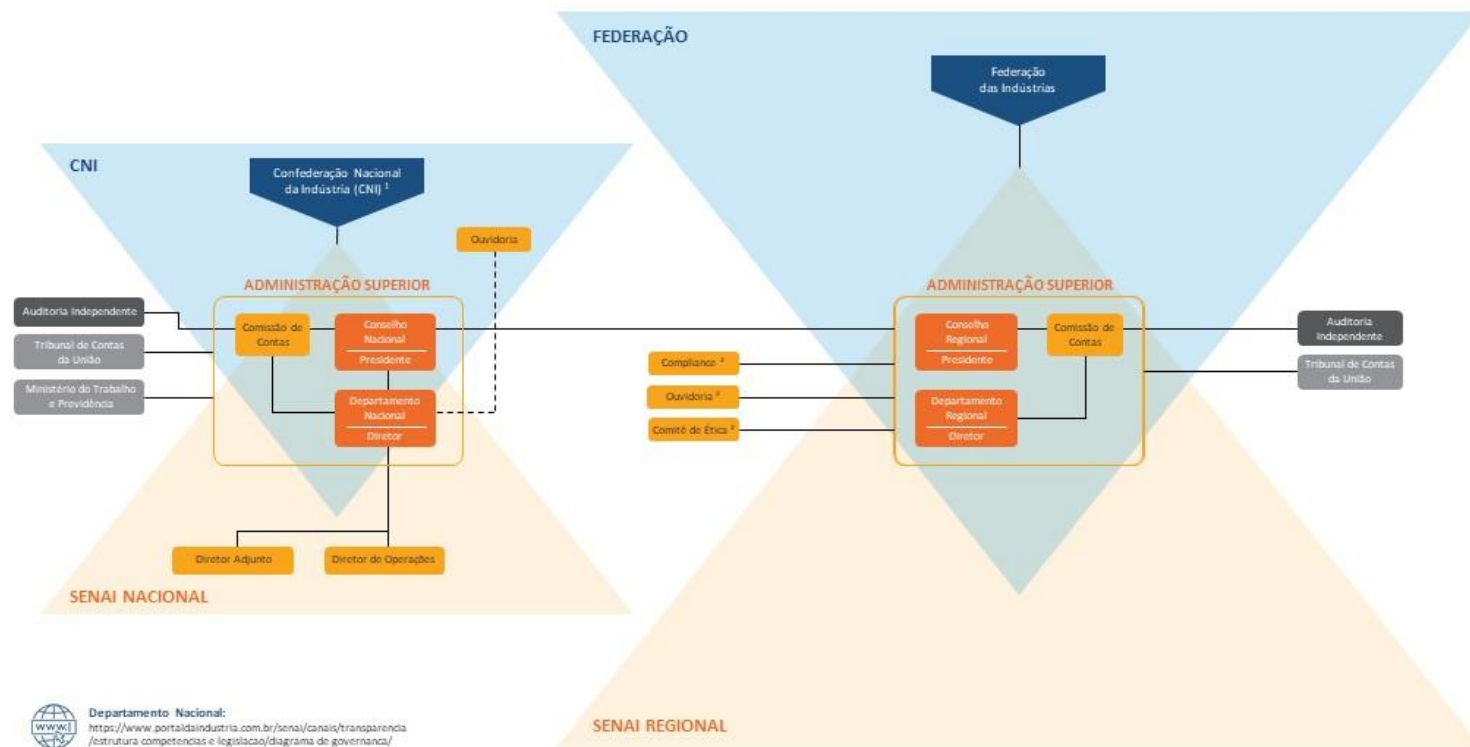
FEDERAÇÃO

Federação das Indústrias

CNI

Confederação Nacional da Indústria (CNI) ¹

Ouvidoria

ADMINISTRAÇÃO SUPERIOR

Auditoria Independente

Tribunal de Contas da União

Ministério do Trabalho e Previdência

Comissão de Contas

Conselho Nacional

Presidente

Departamento Nacional

Diretor

Diretor Adjunto

Diretor de Operações

SENAI NACIONAL

ADMINISTRAÇÃO SUPERIOR

Compliance ²

Ouvidoria ²

Comitê de Ética ²

Conselho Regional

Presidente

Departamento Regional

Diretor

Comissão de Contas

Auditoria Independente

Tribunal de Contas da União

SENAI REGIONAL

www.

Departamento Nacional:
https://www.portaldaindustria.com.br/senai/canais/transparencia/estrutura competencias e legislacao/diagrama de governanca/